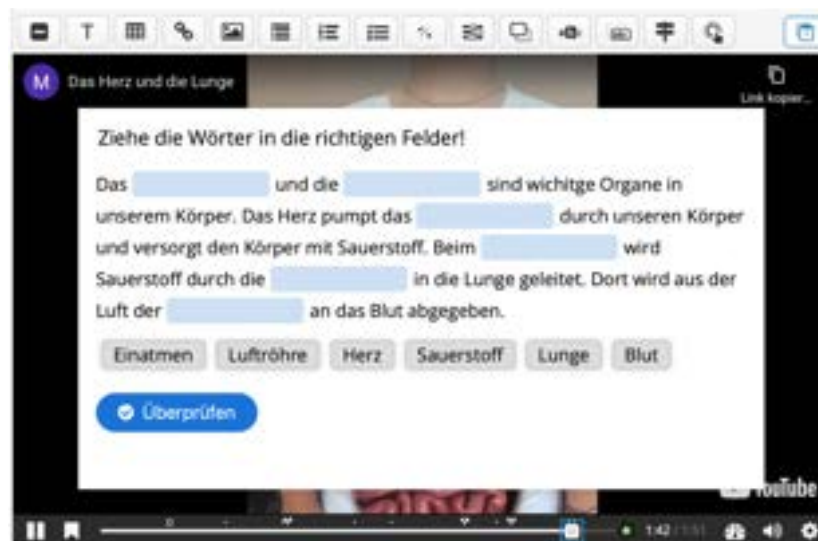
T

M Das Herz und die Lunge

Link kopier...

Ziehe die Wörter in die richtigen Felder!

Das [ ] und die [ ] sind wichitge Organe in unserem Körper. Das Herz pumpt das [ ] durch unseren Körper und versorgt den Körper mit Sauerstoff. Beim [ ] wird Sauerstoff durch die [ ] in die Lunge geleitet. Dort wird aus der Luft der [ ] an das Blut abgegeben.

Einatmen Luftröhre Herz Sauerstoff Lunge Blut

Überprüfen

YouTube

1:42 / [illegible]